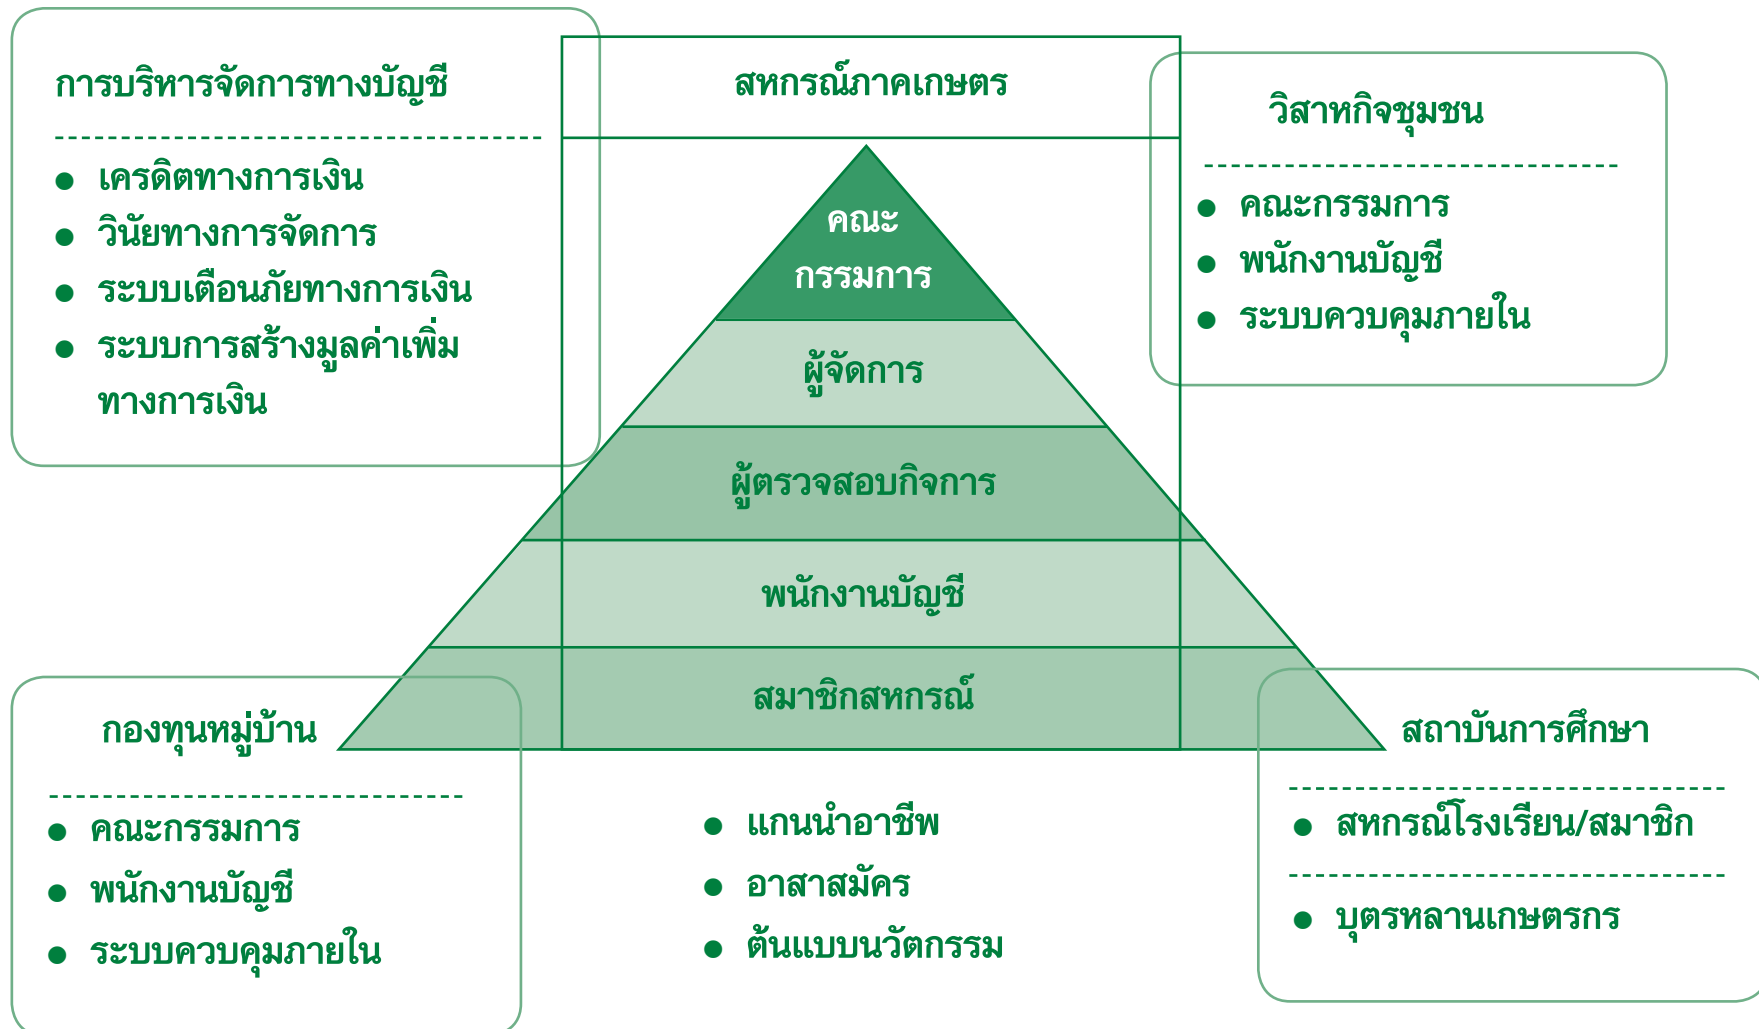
การบริหารจัดการทางบัญชี

- เครดิตทางการเงิน
- วินัยทางการจัดการ
- ระบบเตือนภัยทางการเงิน
- ระบบการสร้างมูลค่าเพิ่มทางการเงิน

สหกรณ์ภาคเกษตร

คณะกรรมการ

ผู้จัดการ

ผู้ตรวจสอบกิจการ

พนักงานบัญชี

สมาชิกสหกรณ์

วิสาหกิจชุมชน

- คณะกรรมการ
- พนักงานบัญชี
- ระบบควบคุมภายใน

กองทุนหมู่บ้าน

- คณะกรรมการ
- พนักงานบัญชี
- ระบบควบคุมภายใน

- แกนนำอาชีพ
- อาสาสมัคร
- ต้นแบบนวัตกรรม

สถาบันการศึกษา

- สหกรณ์โรงเรียน/สมาชิก

- บุตรหลานเกษตรกร